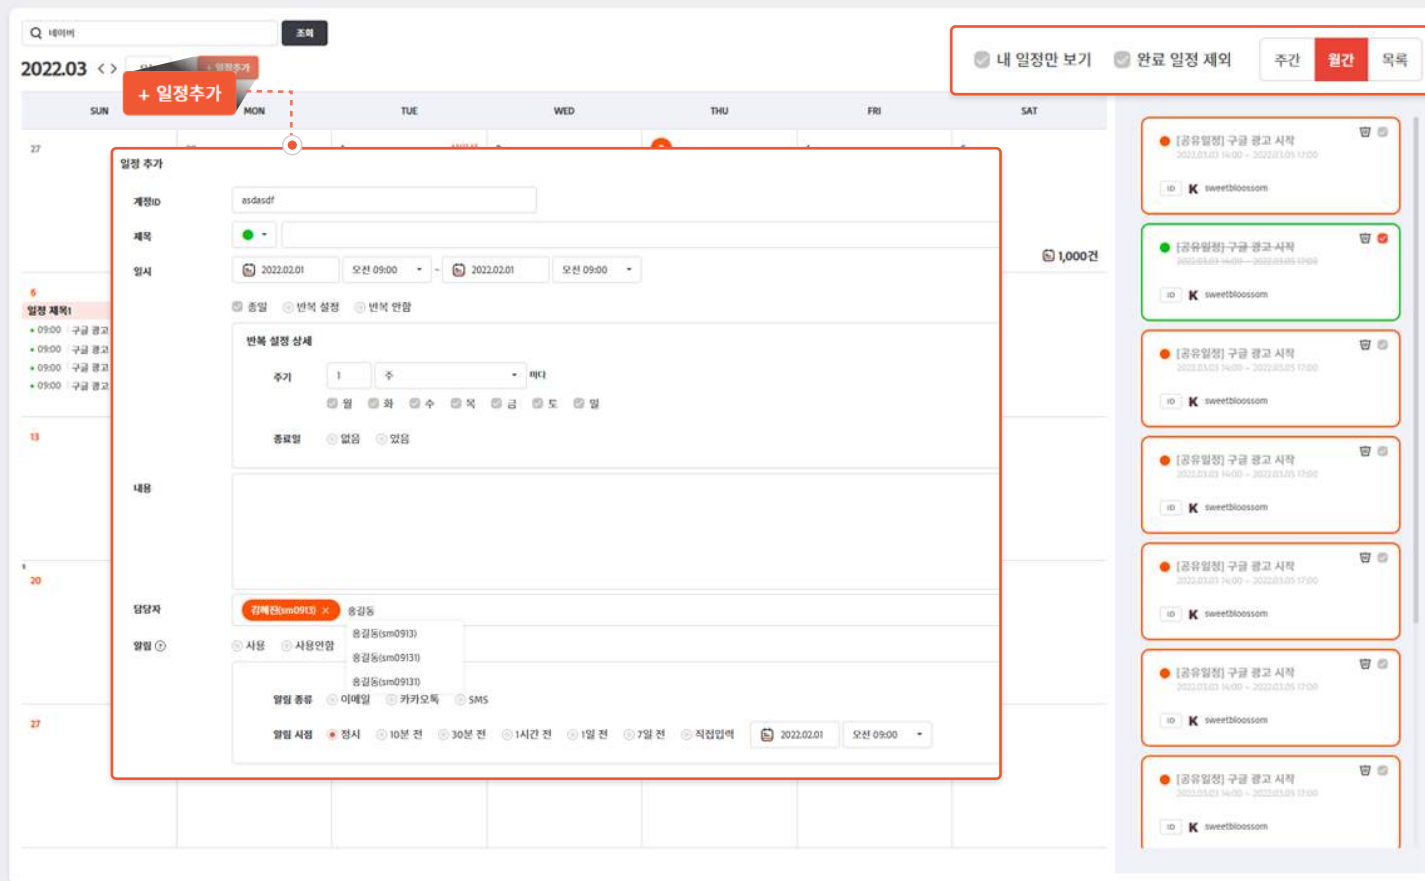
네이버 조회

2022.03 < >

+ 일정추가

내 일정만 보기 완료 일정 제외 주간 월간 목록

SUN MON TUE WED THU FRI SAT

27

6
일정 제목1
• 09:00 구글 광고
• 09:00 구글 광고
• 09:00 구글 광고
• 09:00 구글 광고

13

20

27

1,000건

일정 추가

계정ID asdasdf
제목
일시 2022.02.01 오전 09:00 - 2022.02.01 오전 09:00
종일 반복 설정 반복 안함

반복 설정 상세
주기 1 주 마다
월 화 수 목 금 토 일
종료일 없음 있음

내용

담당자 김혜진(sm0913) × 홍길동
홍길동(sm0913)
홍길동(sm09131)
홍길동(sm09131)

알림 사용 사용안함
알림 종류 이메일 카카오톡 SMS
알림 시점 정시 10분 전 30분 전 1시간 전 1일 전 7일 전 직접입력 2022.02.01 오전 09:00

[공유일정] 구글 광고 시작
2022.03.03 14:00 ~ 2022.03.05 17:00
ID K sweetbloossom

[공유일정] 구글 광고 시작
2022.03.03 14:00 ~ 2022.03.05 17:00
ID K sweetbloossom

[공유일정] 구글 광고 시작
2022.03.03 14:00 ~ 2022.03.05 17:00
ID K sweetbloossom

[공유일정] 구글 광고 시작
2022.03.03 14:00 ~ 2022.03.05 17:00
ID K sweetbloossom

[공유일정] 구글 광고 시작
2022.03.03 14:00 ~ 2022.03.05 17:00
ID K sweetbloossom

[공유일정] 구글 광고 시작
2022.03.03 14:00 ~ 2022.03.05 17:00
ID K sweetbloossom

[공유일정] 구글 광고 시작
2022.03.03 14:00 ~ 2022.03.05 17:00
ID K sweetbloossom